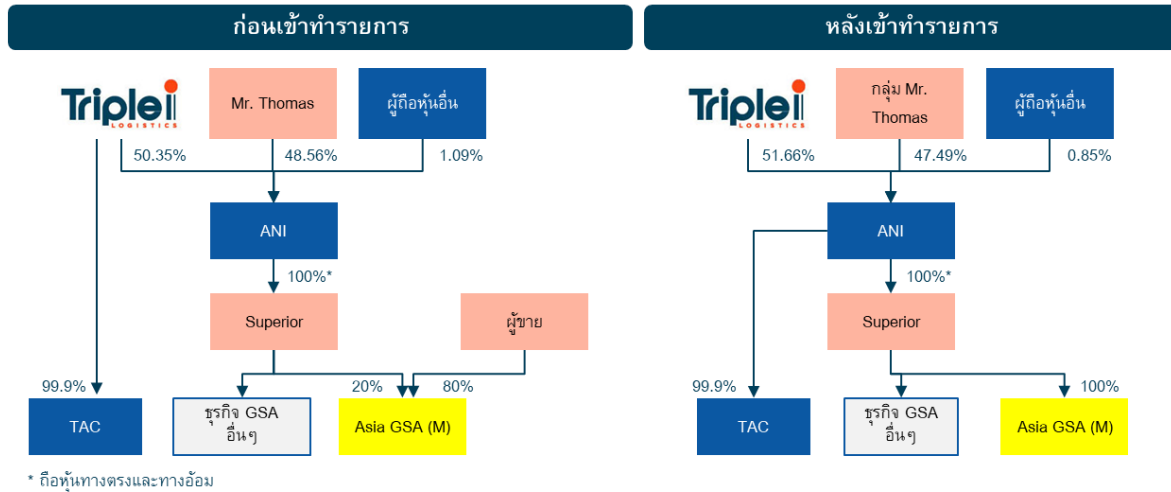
ก่อนเข้าทำรายการ

Triplei LOGISTICS

Mr. Thomas

ผู้ถือหุ้นอื่น

50.35%

48.56%

1.09%

ANI

100%*

Superior

ผู้ขาย

99.9%

20%

80%

TAC

ธุรกิจ GSA อื่นๆ

Asia GSA (M)

* ถือหุ้นทางตรงและทางอ้อม

หลังเข้าทำรายการ

Triplei LOGISTICS

กลุ่ม Mr. Thomas

ผู้ถือหุ้นอื่น

51.66%

47.49%

0.85%

ANI

100%*

Superior

99.9%

100%

TAC

ธุรกิจ GSA อื่นๆ

Asia GSA (M)